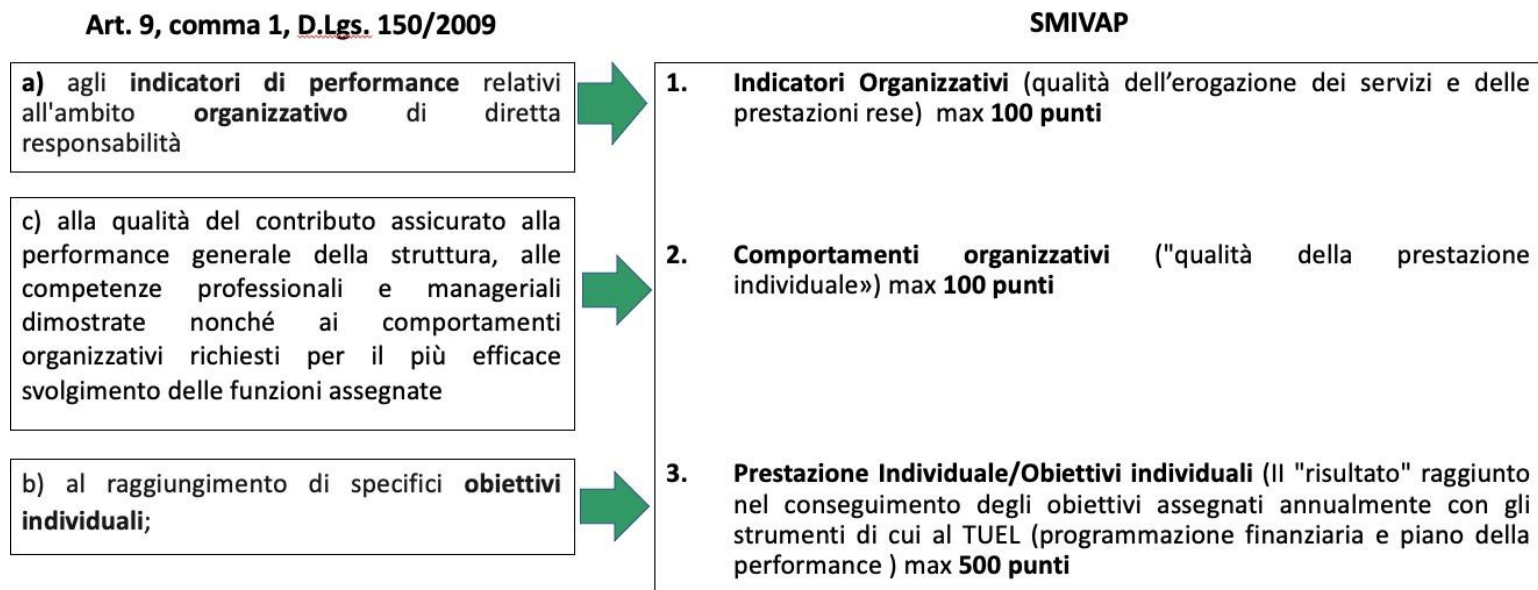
Art. 9, comma 1, D.Lgs. 150/2009

a) agli indicatori di performance relativi all'ambito organizzativo di diretta responsabilità

c) alla qualità del contributo assicurato alla performance generale della struttura, alle competenze professionali e manageriali dimostrate nonché ai comportamenti organizzativi richiesti per il più efficace svolgimento delle funzioni assegnate

b) al raggiungimento di specifici obiettivi individuali;

SMIVAP

1. Indicatori Organizzativi (qualità dell'erogazione dei servizi e delle prestazioni rese) max 100 punti

2. Comportamenti organizzativi ("qualità della prestazione individuale») max 100 punti

3. Prestazione Individuale/Obiettivi individuali (Il "risultato" raggiunto nel conseguimento degli obiettivi assegnati annualmente con gli strumenti di cui al TUEL (programmazione finanziaria e piano della performance ) max 500 punti